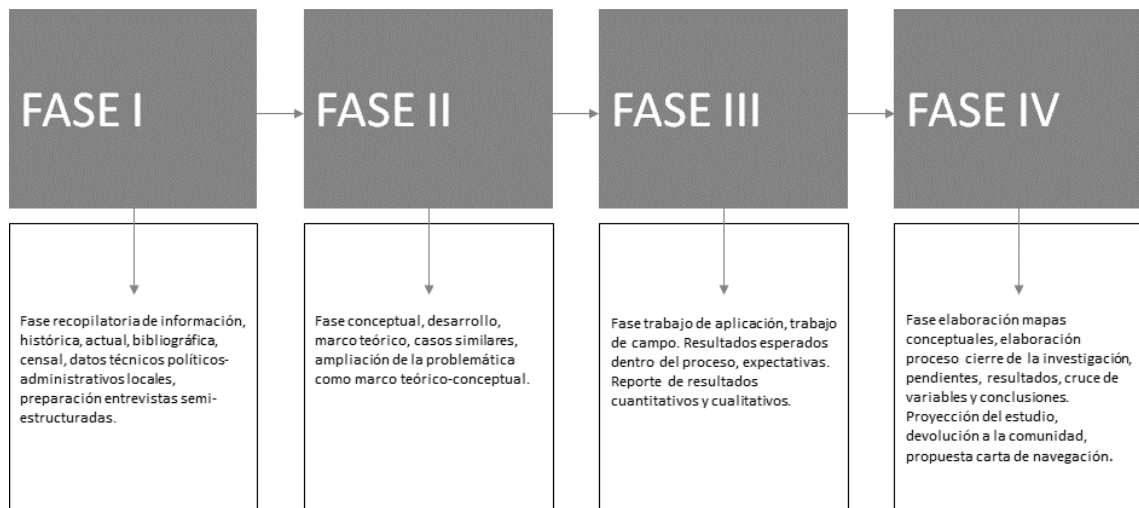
FASE I

Fase recopilatoria de información, histórica, actual, bibliográfica, censal, datos técnicos políticos-administrativos locales, preparación entrevistas semi-estructuradas.

FASE II

Fase conceptual, desarrollo, marco teórico, casos similares, ampliación de la problemática como marco teórico-conceptual.

FASE III

Fase trabajo de aplicación, trabajo de campo. Resultados esperados dentro del proceso, expectativas. Reporte de resultados cuantitativos y cualitativos.

FASE IV

Fase elaboración mapas conceptuales, elaboración proceso cierre de la investigación, pendientes, resultados, cruce de variables y conclusiones. Proyección del estudio, devolución a la comunidad, propuesta carta de navegación.